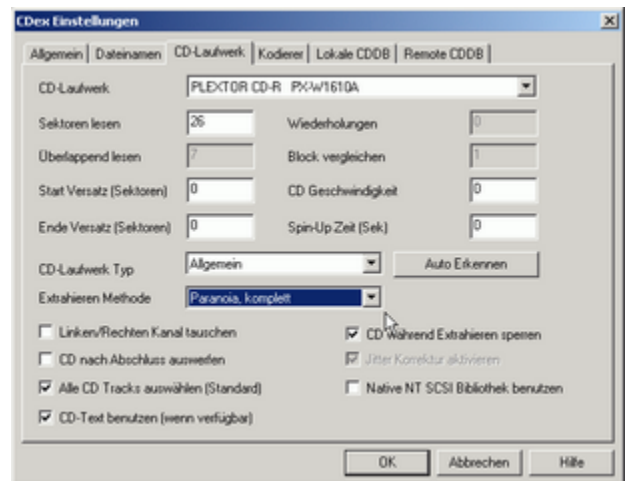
CDex Einstellungen

Allgemein | Dateinamen | CD-Laufwerk | Kodierer | Lokale CDDB | Remote CDDB

CD-Laufwerk PLEXTOR CD-R PX-W1610A

Sektoren lesen 26
Wiederholungen 0
Überlappend lesen 7
Block vergleichen 1
Start Versatz (Sektoren) 0
CD Geschwindigkeit 0
Ende Versatz (Sektoren) 0
Spin-Up Zeit (Sek) 0

CD-Laufwerk Typ Allgemein
Auto Erkennen
Extrahieren Methode Paranoia, komplett

Linken/Rechten Kanal tauschen
CD während Extrahieren sperren
CD nach Abschluss auswerfen
Jitter Korrektur aktivieren
Alle CD Tracks auswählen (Standard)
Native NT SCSI Bibliothek benutzen
CD-Text benutzen (wenn verfügbar)

OK
Abbrechen
Hilfe